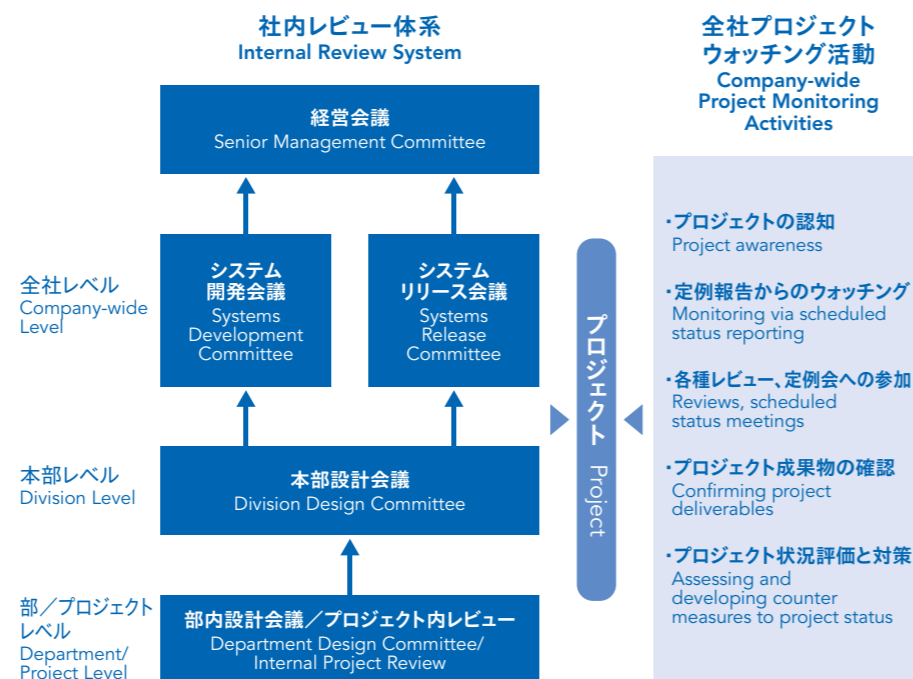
社内レビュー体系
Internal Review System

全社プロジェクトウォッチング活動
Company-wide Project Monitoring Activities

経営会議
Senior Management Committee

全社レベル
Company-wide Level

システム開発会議
Systems Development Committee

システムリリース会議
Systems Release Committee

本部レベル
Division Level

本部設計会議
Division Design Committee

部／プロジェクトレベル
Department/ Project Level

部内設計会議／プロジェクト内レビュー
Department Design Committee/ Internal Project Review

プロジェクト
Project

・プロジェクトの認知
Project awareness

・定例報告からのウォッチング
Monitoring via scheduled status reporting

・各種レビュー、定例会への参加
Reviews, scheduled status meetings

・プロジェクト成果物の確認
Confirming project deliverables

・プロジェクト状況評価と対策
Assessing and developing counter measures to project status